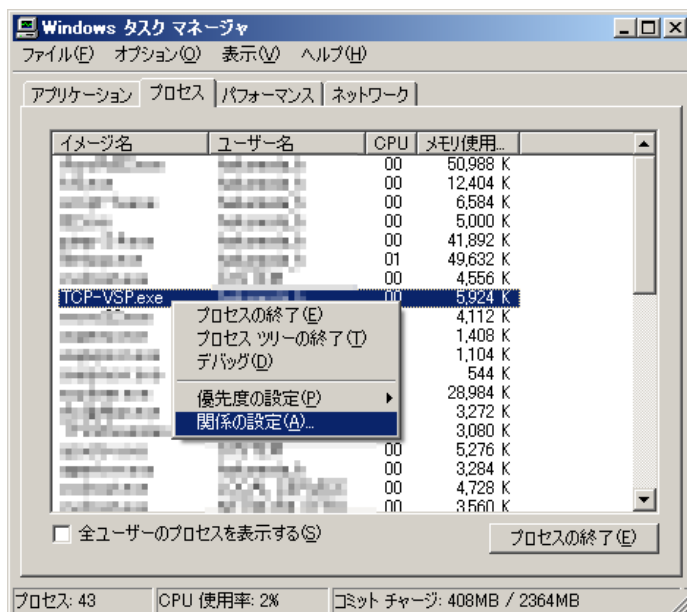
Windows タスク マネージャ

ファイル(F) オプション(O) 表示(V) ヘルプ(H)

アプリケーション | プロセス | パフォーマンス | ネットワーク

| イメージ名 | ユーザー名 | CPU | メモリ使用... |
|---|---|---|---|
| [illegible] | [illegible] | 00 | 50,988 K |
| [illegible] | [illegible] | 00 | 12,404 K |
| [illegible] | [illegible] | 00 | 6,584 K |
| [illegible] | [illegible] | 00 | 5,000 K |
| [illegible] | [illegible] | 00 | 41,892 K |
| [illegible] | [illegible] | 01 | 49,632 K |
| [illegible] | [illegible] | 00 | 4,556 K |
| TCP-VSP.exe | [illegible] | 00 | 5,924 K |
| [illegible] | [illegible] | | 4,112 K |
| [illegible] | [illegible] | | 1,408 K |
| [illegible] | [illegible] | | 1,104 K |
| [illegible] | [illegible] | | 544 K |
| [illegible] | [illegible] | | 28,984 K |
| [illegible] | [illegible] | | 3,272 K |
| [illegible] | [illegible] | | 3,080 K |
| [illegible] | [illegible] | 00 | 5,276 K |
| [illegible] | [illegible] | 00 | 3,284 K |
| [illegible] | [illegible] | 00 | 4,728 K |
| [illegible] | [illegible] | 00 | 3,560 K |

プロセスの終了(E)
プロセス ツリーの終了(T)
デバッグ(D)
優先度の設定(P)
関係の設定(A)...

全ユーザーのプロセスを表示する(S)

プロセスの終了(E)

プロセス: 43 | CPU 使用率: 2% | コミット チャージ: 408MB / 2364MB